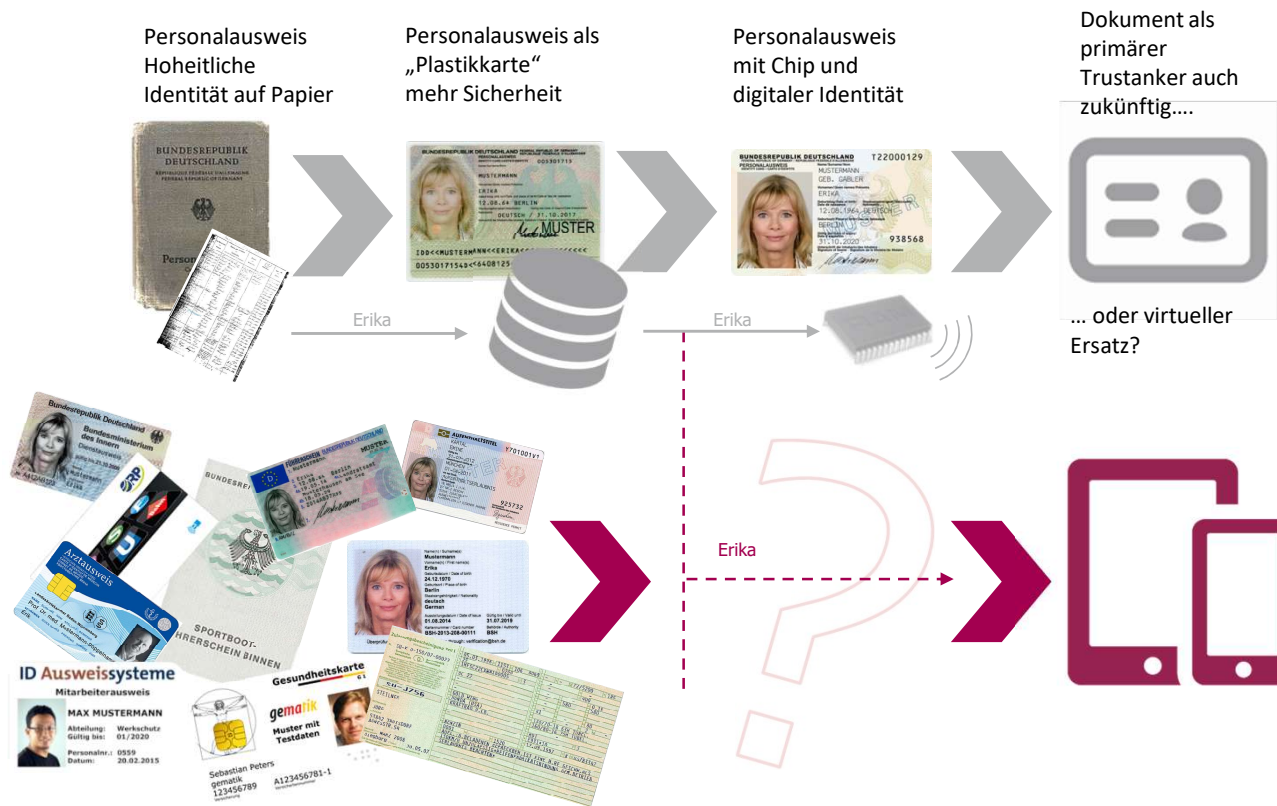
Personalausweis
Hoheitliche
Identität auf Papier

Personalausweis als
„Plastikkarte“
mehr Sicherheit

Personalausweis
mit Chip und
digitaler Identität

Dokument als
primärer
Trustanker auch
zukünftig….

BUNDESREPUBLIK DEUTSCHLAND

MUSTERMANN
ERIKA
MUSTER

BUNDESREPUBLIK DEUTSCHLAND
T22000129
MUSTERMANN
GEB. GABLER
ERIKA
BERLIN
31.10.2020
938568

Erika

Erika

… oder virtueller
Ersatz?

Bundesrepublik Deutschland
Bundesministerium des Innern

Arztausweis

AUFENTHALTSTITEL

Mustermann
Erika
24.12.1970
Berlin
deutsch
German
01.08.2014
31.07.2018

SPORTBOOT-
FÜHRERSCHEIN BINNEN

Erika

ID Ausweissysteme
Mitarbeiterausweis
MAX MUSTERMANN
Abteilung: Werkschutz
Gültig bis: 01/2020
Personalnr.: 0559
Datum: 20.02.2015

Gesundheitskarte
gematik
Muster mit
Testdaten
Sebastian Peters
gematik
123456789
A123456781-1